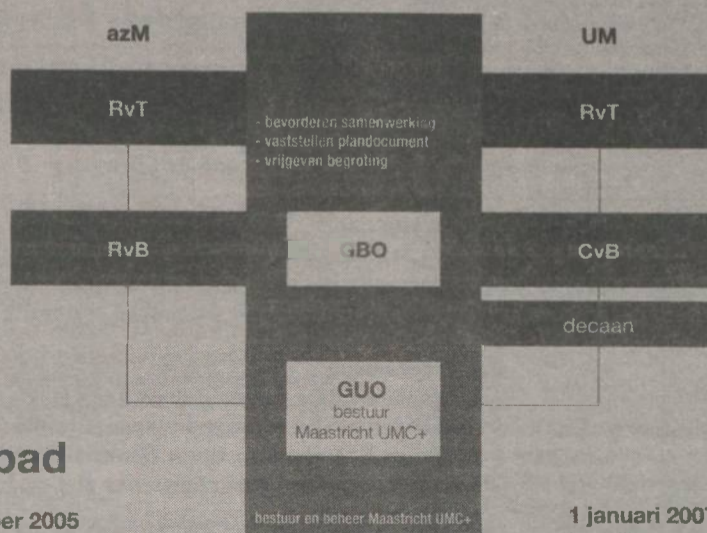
azM

UM

RvT

- bevorderen samenwerking
- vaststellen plandocument
- vrijgeven begroting

RvT

RvB

GBO

CvB

decaan

GUO
bestuur
Maastricht UMC+

pad

er 2005

bestuur en beheer Maastricht UMC+

1 januari 200